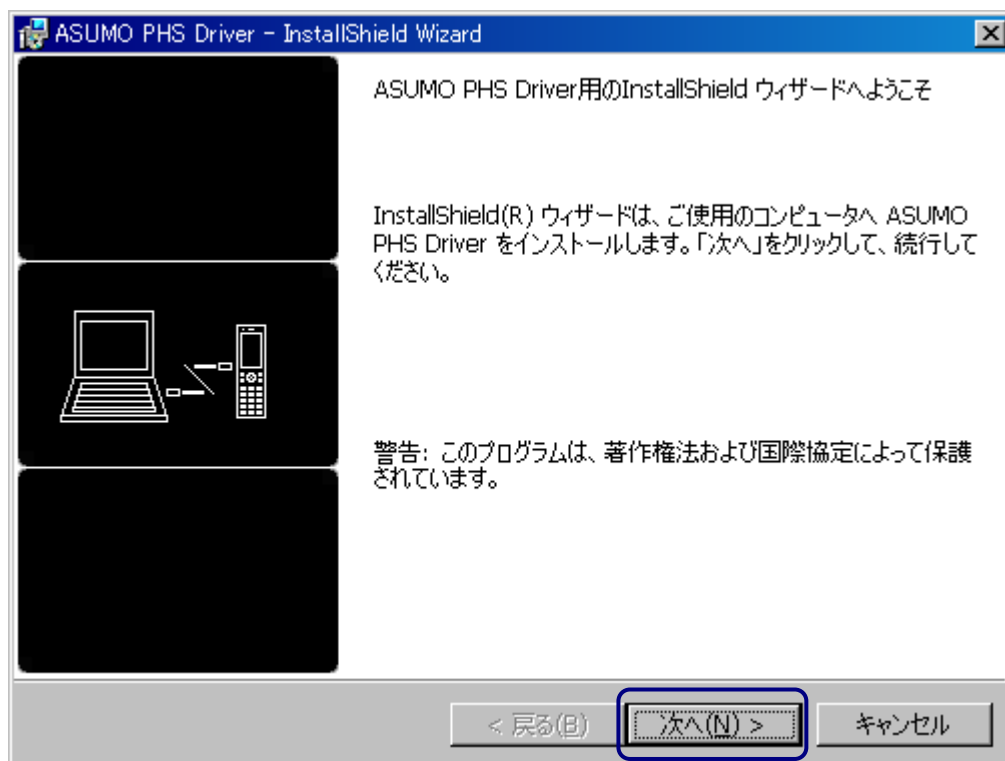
ASUMO PHS Driver - InstallShield Wizard

ASUMO PHS Driver用のInstallShield ウィザードへようこそ

InstallShield(R) ウィザードは、ご使用のコンピュータへ ASUMO PHS Driver をインストールします。「次へ」をクリックして、続行してください。

警告: このプログラムは、著作権法および国際協定によって保護されています。

< 戻る(B)
次へ(N) >
キャンセル